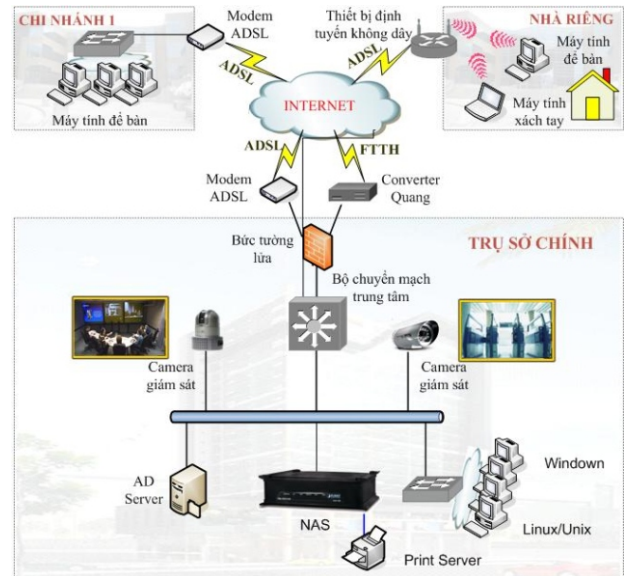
CHI NHÁNH 1

Modem ADSL

Thiết bị định tuyến không dây

NHÀ RIÊNG

Máy tính để bàn

Máy tính để bàn

Máy tính xách tay

ADSL

ADSL

INTERNET

ADSL

FTTH

Modem ADSL

Converter Quang

TRỤ SỞ CHÍNH

Bức tường lửa

Bộ chuyển mạch trung tâm

Camera giám sát

Camera giám sát

Windown

AD Server

NAS

Linux/Unix

Print Server